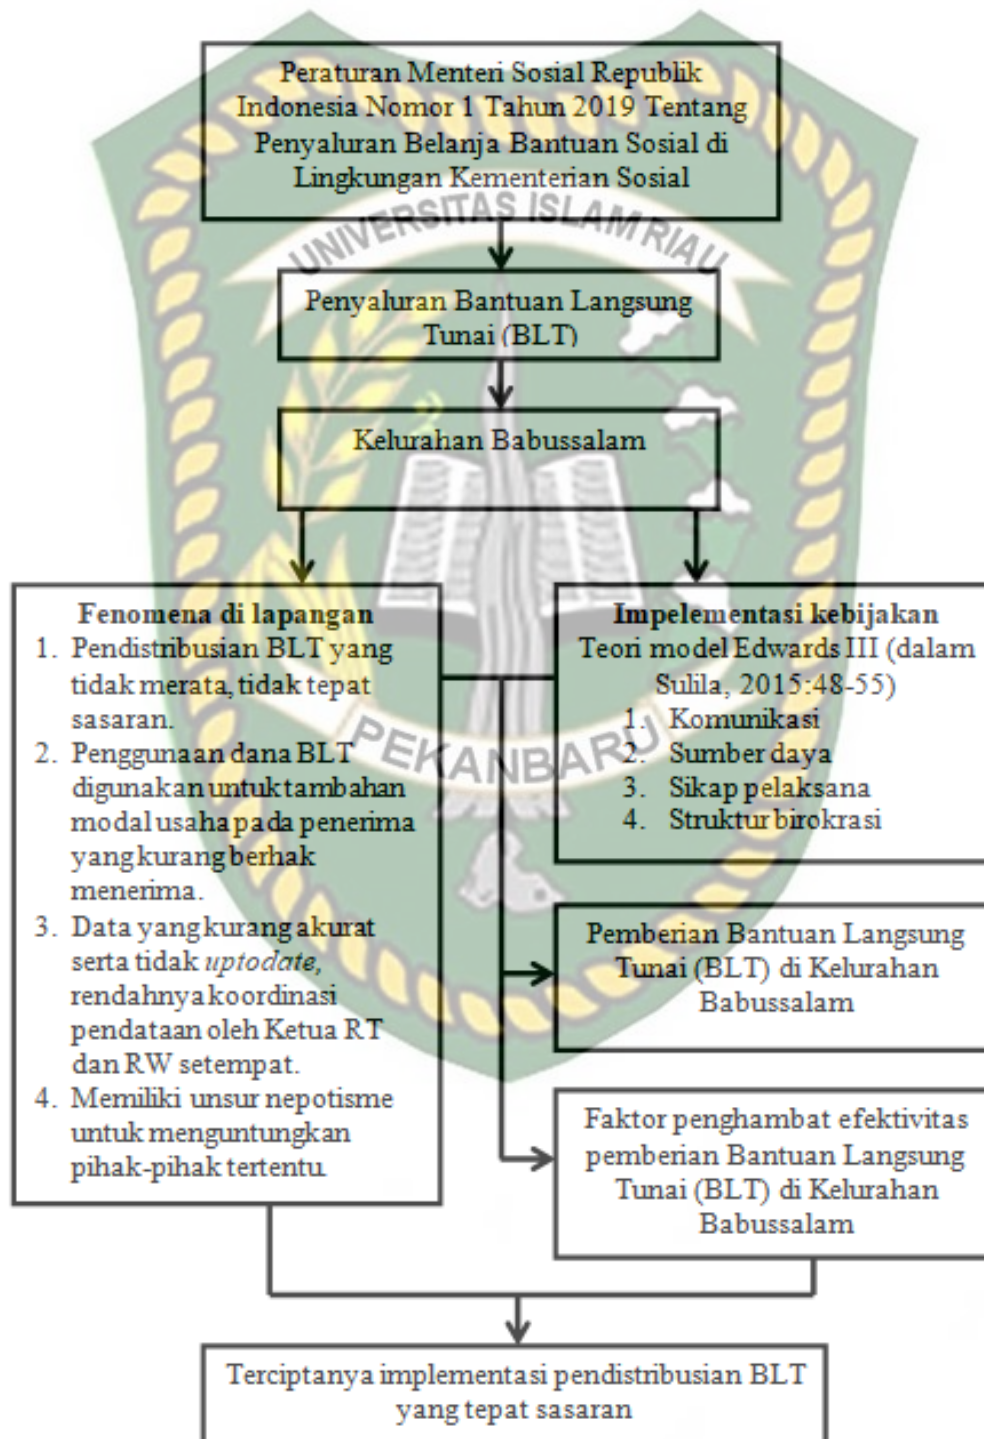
Peraturan Menteri Sosial Republik Indonesia Nomor 1 Tahun 2019 Tentang Penyaluran Belanja Bantuan Sosial di Lingkungan Kementerian Sosial

UNIVERSITAS ISLAM RIAU

Penyaluran Bantuan Langsung Tunai (BLT)

Kelurahan Babussalam

Fenomena di lapangan
1. Pendistribusian BLT yang tidak merata, tidak tepat sasaran.
2. Penggunaan dana BLT digunakan untuk tambahan modal usaha pada penerima yang kurang berhak menerima.
3. Data yang kurang akurat serta tidak *uptodate*, rendahnya koordinasi pendataan oleh Ketua RT dan RW setempat.
4. Memiliki unsur nepotisme untuk menguntungkan pihak-pihak tertentu.

Impelementasi kebijakan
Teori model Edwards III (dalam Sulila, 2015:48-55)
1. Komunikasi
2. Sumber daya
3. Sikap pelaksana
4. Struktur birokrasi

PEKANBARU

Pemberian Bantuan Langsung Tunai (BLT) di Kelurahan Babussalam

Faktor penghambat efektivitas pemberian Bantuan Langsung Tunai (BLT) di Kelurahan Babussalam

Terciptanya implementasi pendistribusian BLT yang tepat sasaran